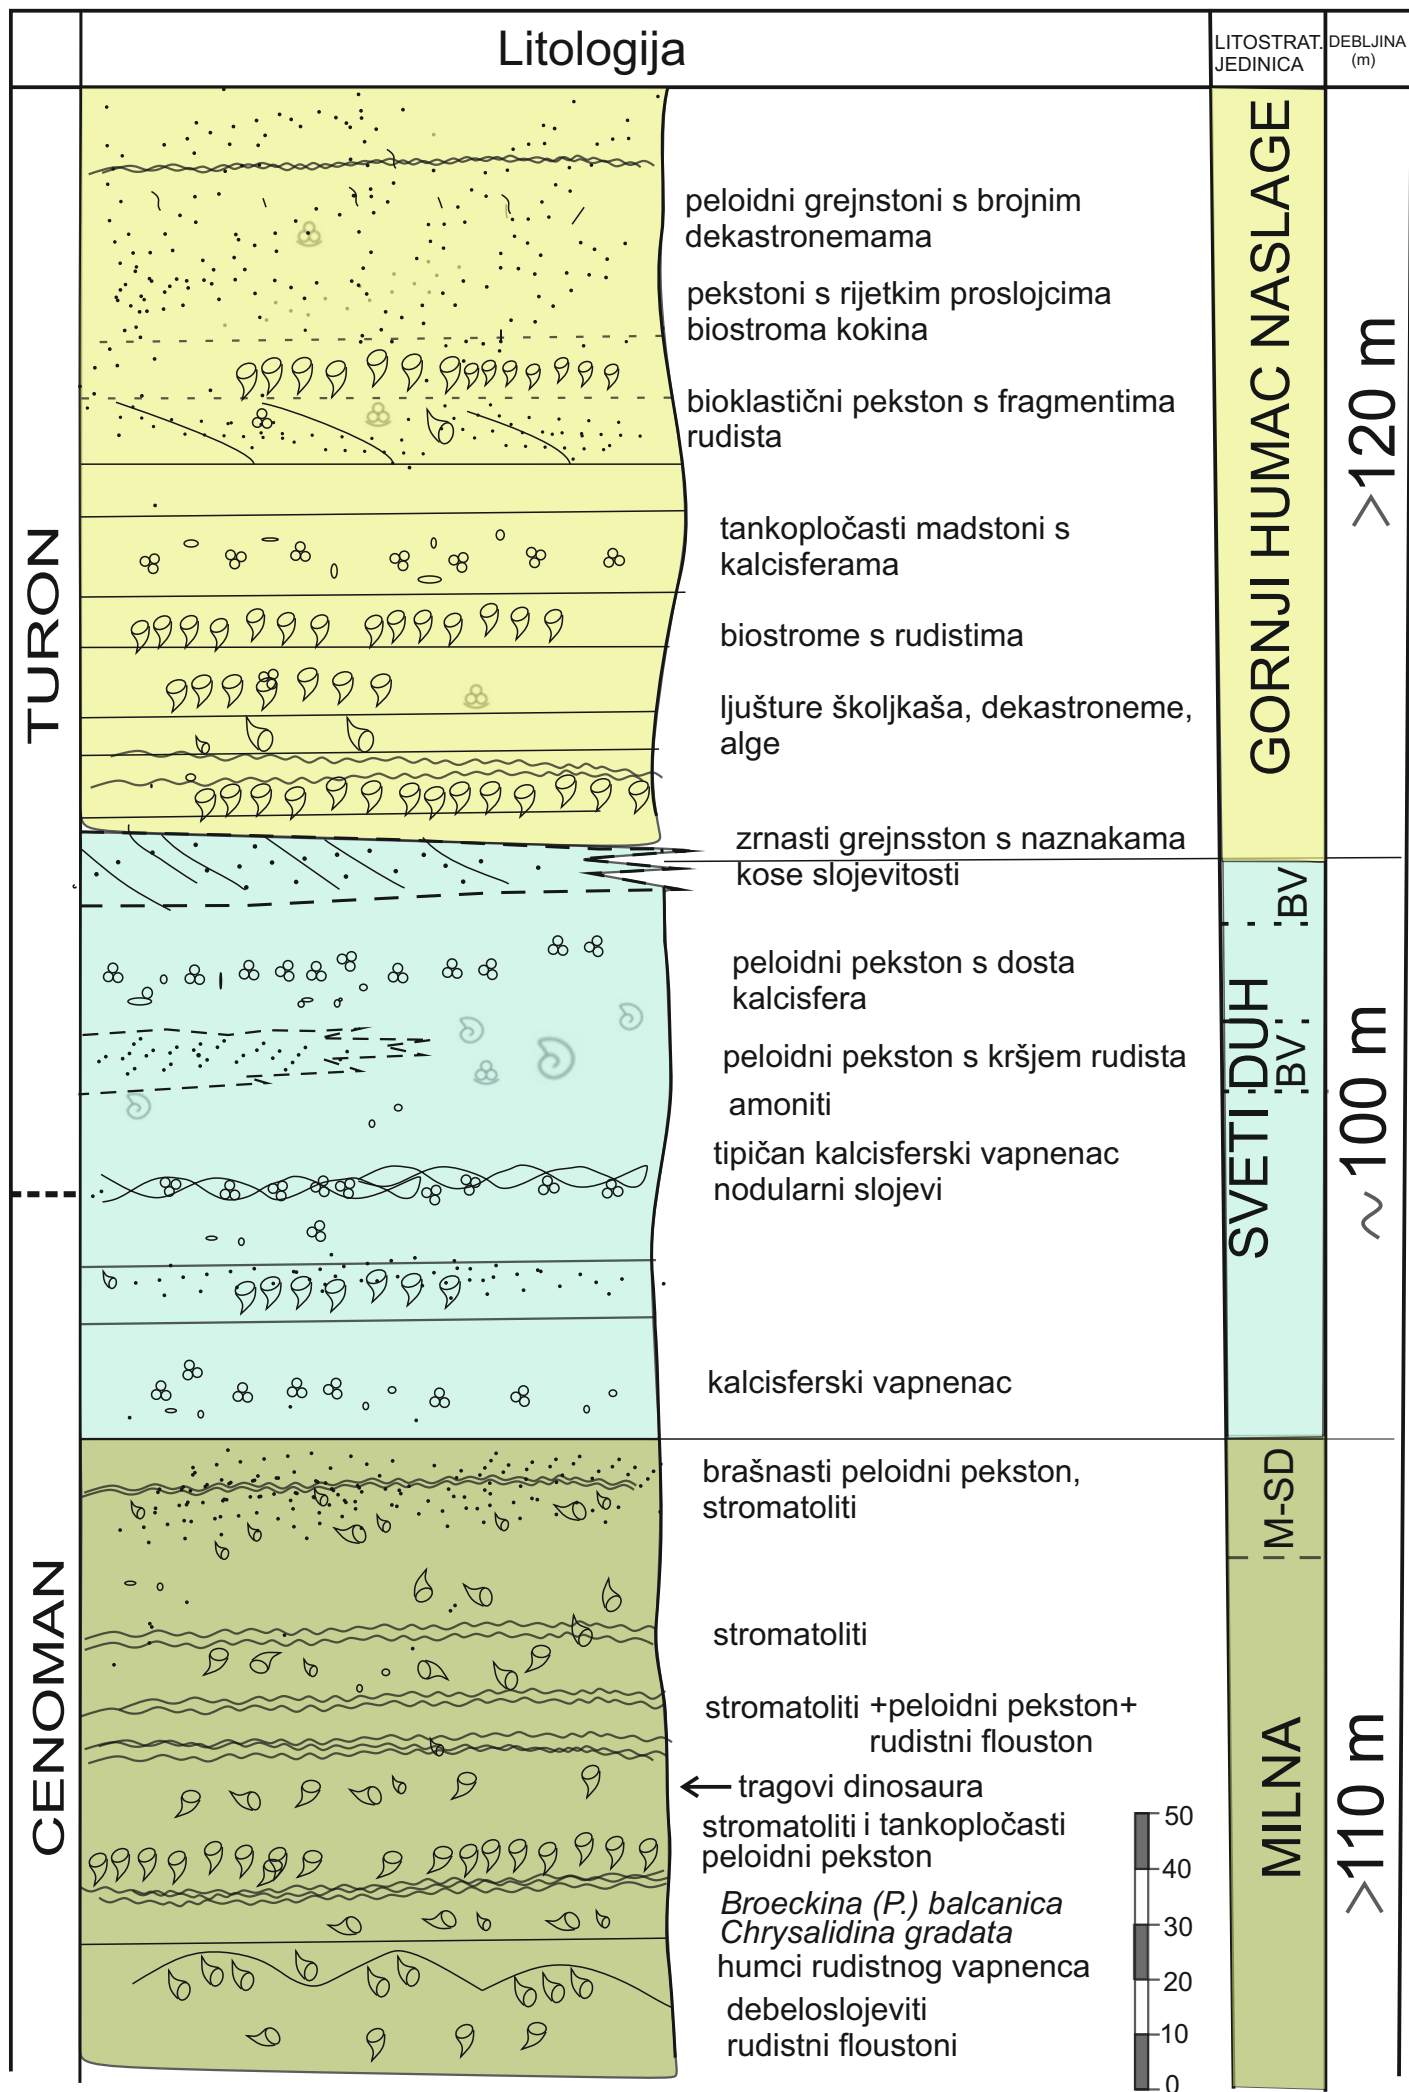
Litologija

LITOSTRAT. JEDINICA

DEBLJINA (m)

TURON

CENOMAN

peloidni grejnstoni s brojnim dekastronemama

pekstoni s rijetkim proslojcima biostroma kokina

bioklastični pekston s fragmentima rudista

tankopločasti madstoni s kalcisferama

biostrome s rudistima

ljušture školjkaša, dekastroneme, alge

zrnasti grejnsston s naznakama kose slojevitosti

peloidni pekston s dosta kalcisfera

peloidni pekston s kršjem rudista

amoniti

tipičan kalcisferski vapnenac nodularni slojevi

kalcisferski vapnenac

brašnasti peloidni pekston, stromatoliti

stromatoliti

stromatoliti +peloidni pekston+ rudistni flouston

← tragovi dinosaura

stromatoliti i tankopločasti peloidni pekston

*Broeckina (P.) balcanica*
*Chrysalidina gradata*
humci rudistnog vapnenca

debeloslojeviti rudistni floustoni

50
40
30
20
10
0

GORNJI HUMAC NASLAGE

BV

SVETI DUH

BV

M-SD

MILNA

>120 m

~100 m

>110 m